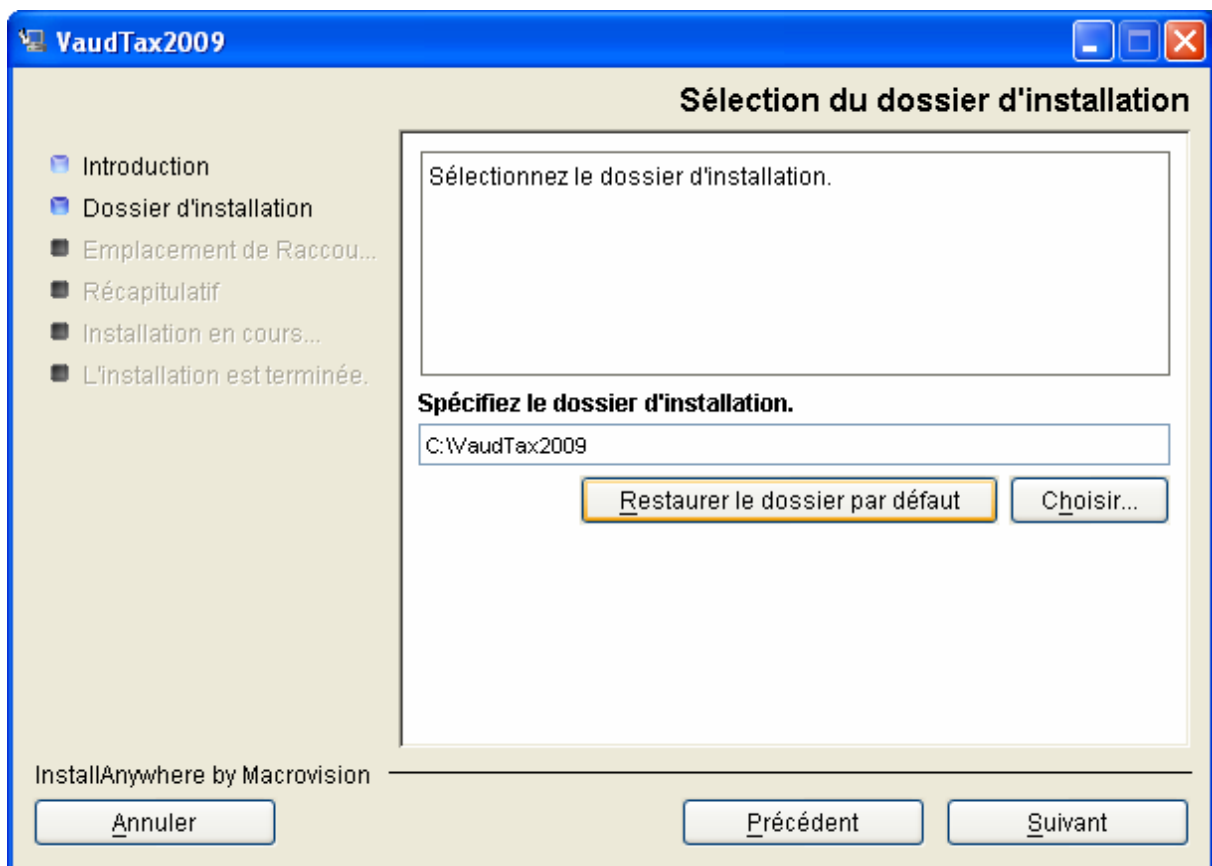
VaudTax2009

Sélection du dossier d'installation

Introduction
Dossier d'installation
Emplacement de Raccou...
Récapitulatif
Installation en cours...
L'installation est terminée.

Sélectionnez le dossier d'installation.

Spécifiez le dossier d'installation.

C:\VaudTax2009

Restaurer le dossier par défaut

Choisir...

InstallAnywhere by Macrovision

Annuler

Précédent

Suivant